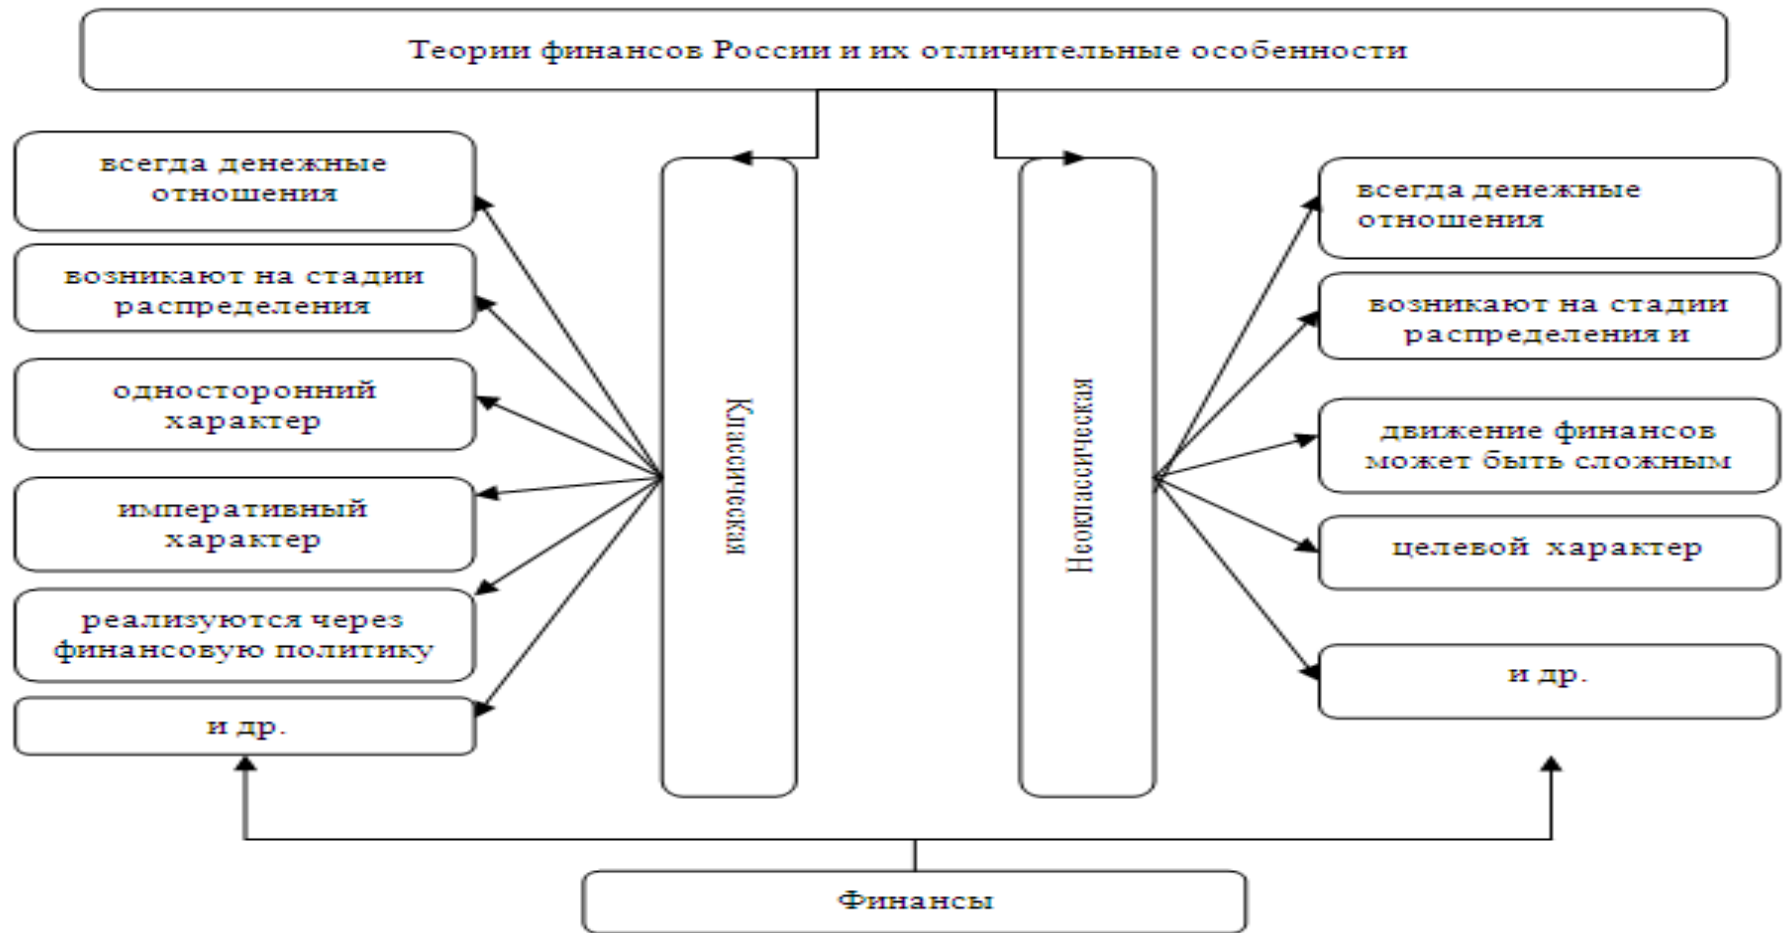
Теории финансов России и их отличительные особенности

всегда денежные отношения

возникают на стадии распределения

односторонний характер

императивный характер

реализуются через финансовую политику

и др.

Классическая

Неоклассическая

всегда денежные отношения

возникают на стадии распределения и

движение финансов может быть сложным

целевой характер

и др.

Финансы